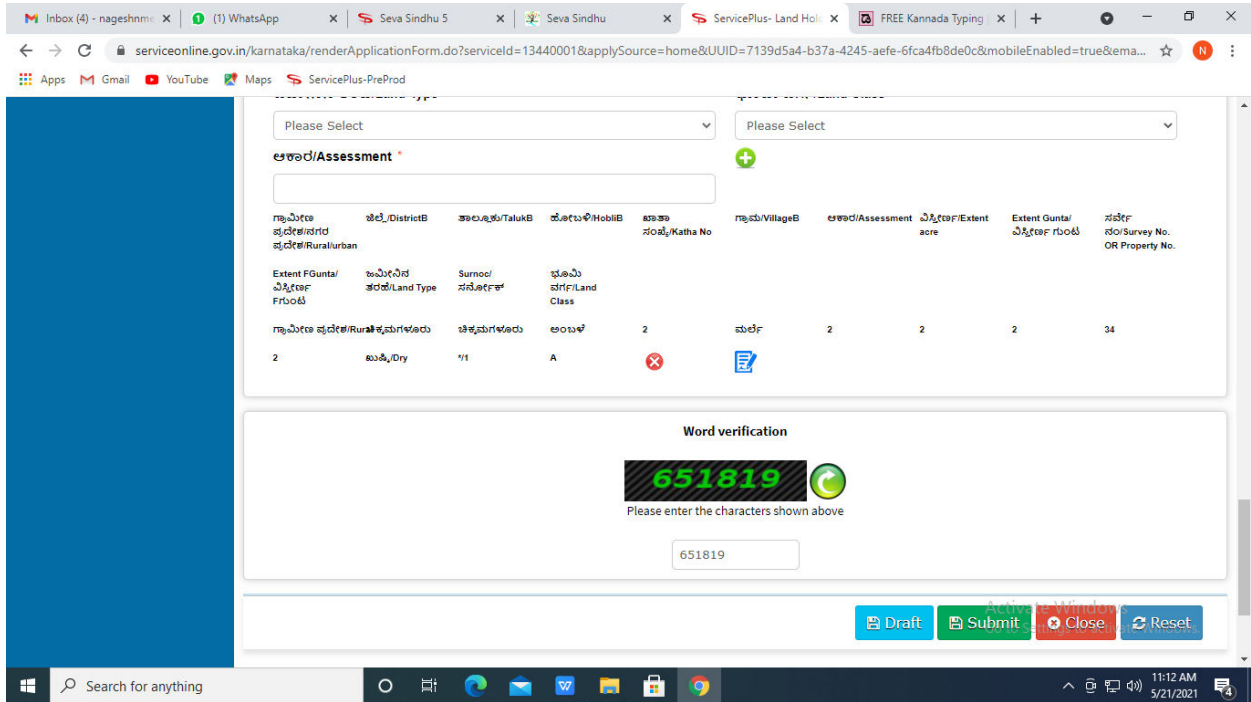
Inbox (4) - nageshnm | (1) WhatsApp | Seva Sindhu 5 | Seva Sindhu | ServicePlus- Land Hol | FREE Kannada Typing

serviceonline.gov.in/karnataka/renderApplicationForm.do?serviceId=13440001&applySource=home&UUID=7139d5a4-b37a-4245-aefe-6fca4fb8de0c&mobileEnabled=true&ema...

Apps Gmail YouTube Maps ServicePlus-PreProd

Please Select

Please Select

ಆಕಾರ/Assessment *

| ಗ್ರಾಮೀಣ ಪ್ರದೇಶ/ನಗರ ಪ್ರದೇಶ/Rural/urban | ಜಿಲ್ಲೆ/DistrictB | ತಾಲ್ಲೂಕು/TalukB | ಹೋಬಳಿ/HobliB | ಖಾತಾ ಸಂಖ್ಯೆ/Katha No | ಗ್ರಾಮ/VillageB | ಆಕಾರ/Assessment | ವಿಸ್ತೀರ್ಣ/Extent acre | Extent Gunta/ ವಿಸ್ತೀರ್ಣ ಗುಂಟೆ | ಸರ್ವೆ ನಂ/Survey No. OR Property No. |
|---|---|---|---|---|---|---|---|---|---|
| Extent FGunta/ ವಿಸ್ತೀರ್ಣ Fಗುಂಟೆ | ಜಮೀನಿನ ತರಹ/Land Type | Surnoc/ ಸರ್ನೋಕ್ | ಭೂಮಿ ವರ್ಗ/Land Class | | | | | | |
| ಗ್ರಾಮೀಣ ಪ್ರದೇಶ/Rur | ಚಿಕ್ಕಮಗಳೂರು | ಚಿಕ್ಕಮಗಳೂರು | ಅಂಬಳೆ | 2 | ಮಲ್ಲೇ | 2 | 2 | 2 | 34 |
| 2 | ಖುಷ್ಕಿ/Dry | */1 | A | | | | | | |

Word verification

651819

Please enter the characters shown above

651819

Draft | Submit | Close | Reset

Activate Windows
Go to Settings to activate Windows.

Search for anything

11:12 AM
5/21/2021